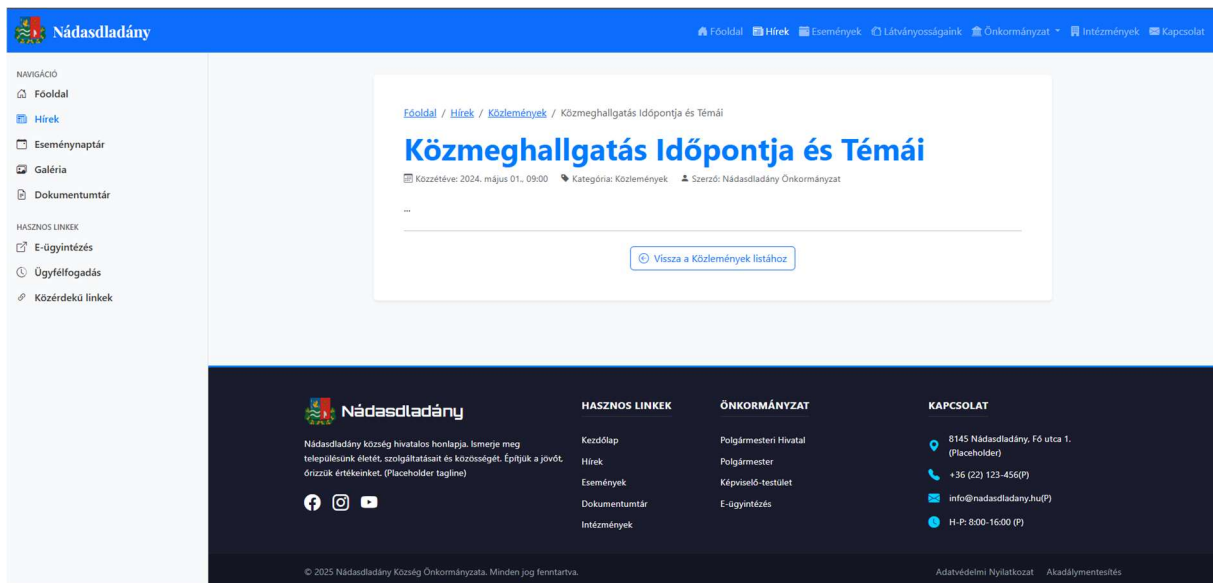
Nádasdladány

Főoldal Hírek Események Látványosságaink Önkormányzat Intézmények Kapcsolat

NAVIGÁCIÓ
Főoldal
Hírek
Eseménynaptár
Galéria
Dokumentumtár

HASZNOS LINKEK
E-ügyintézés
Ügyfélfogadás
Közérdekű linkek

Főoldal / Hírek / Közlemények / Közmeghallgatás Időpontja és Témái

Közmeghallgatás Időpontja és Témái

Közzétéve: 2024. május 01., 09:00 Kategória: Közlemények Szerző: Nádasdladány Önkormányzat

...

Vissza a Közlemények listához

Nádasdladány

Nádasdladány község hivatalos honlapja. Ismerje meg településünk életét, szolgáltatásait és közösségét. Építjük a jövőt, őrizzük értékeinket. (Placeholder tagline)

HASZNOS LINKEK
Kezdőlap
Hírek
Események
Dokumentumtár
Intézmények

ÖNKORMÁNYZAT
Polgármesteri Hivatal
Polgármester
Képviselő-testület
E-ügyintézés

KAPCSOLAT
8145 Nádasdladány, Fő utca 1. (Placeholder)
+36 (22) 123-456(P)
info@nadasdladany.hu(P)
H-P: 8:00-16:00 (P)

© 2025 Nádasdladány Község Önkormányzata. Minden jog fenntartva.

Adatvédelmi Nyilatkozat Akadálymentesítés